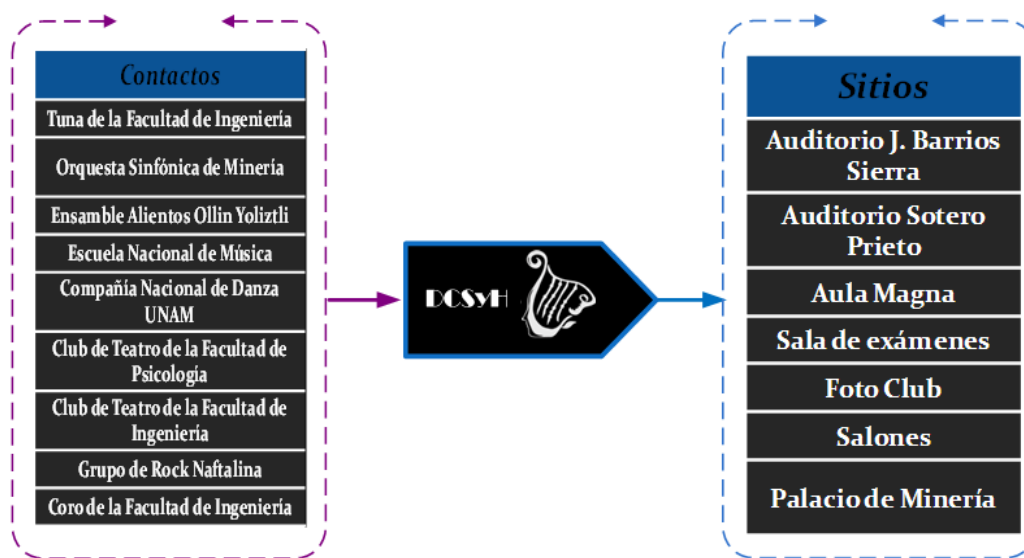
Contactos

Tuna de la Facultad de Ingeniería

Orquesta Sinfónica de Minería

Ensamble Alientos Ollin Yoliztli

Escuela Nacional de Música

Compañía Nacional de Danza UNAM

Club de Teatro de la Facultad de Psicología

Club de Teatro de la Facultad de Ingeniería

Grupo de Rock Naftalina

Coro de la Facultad de Ingeniería

DCSyH

Sitios

Auditorio J. Barrios Sierra

Auditorio Sotero Prieto

Aula Magna

Sala de exámenes

Foto Club

Salones

Palacio de Minería